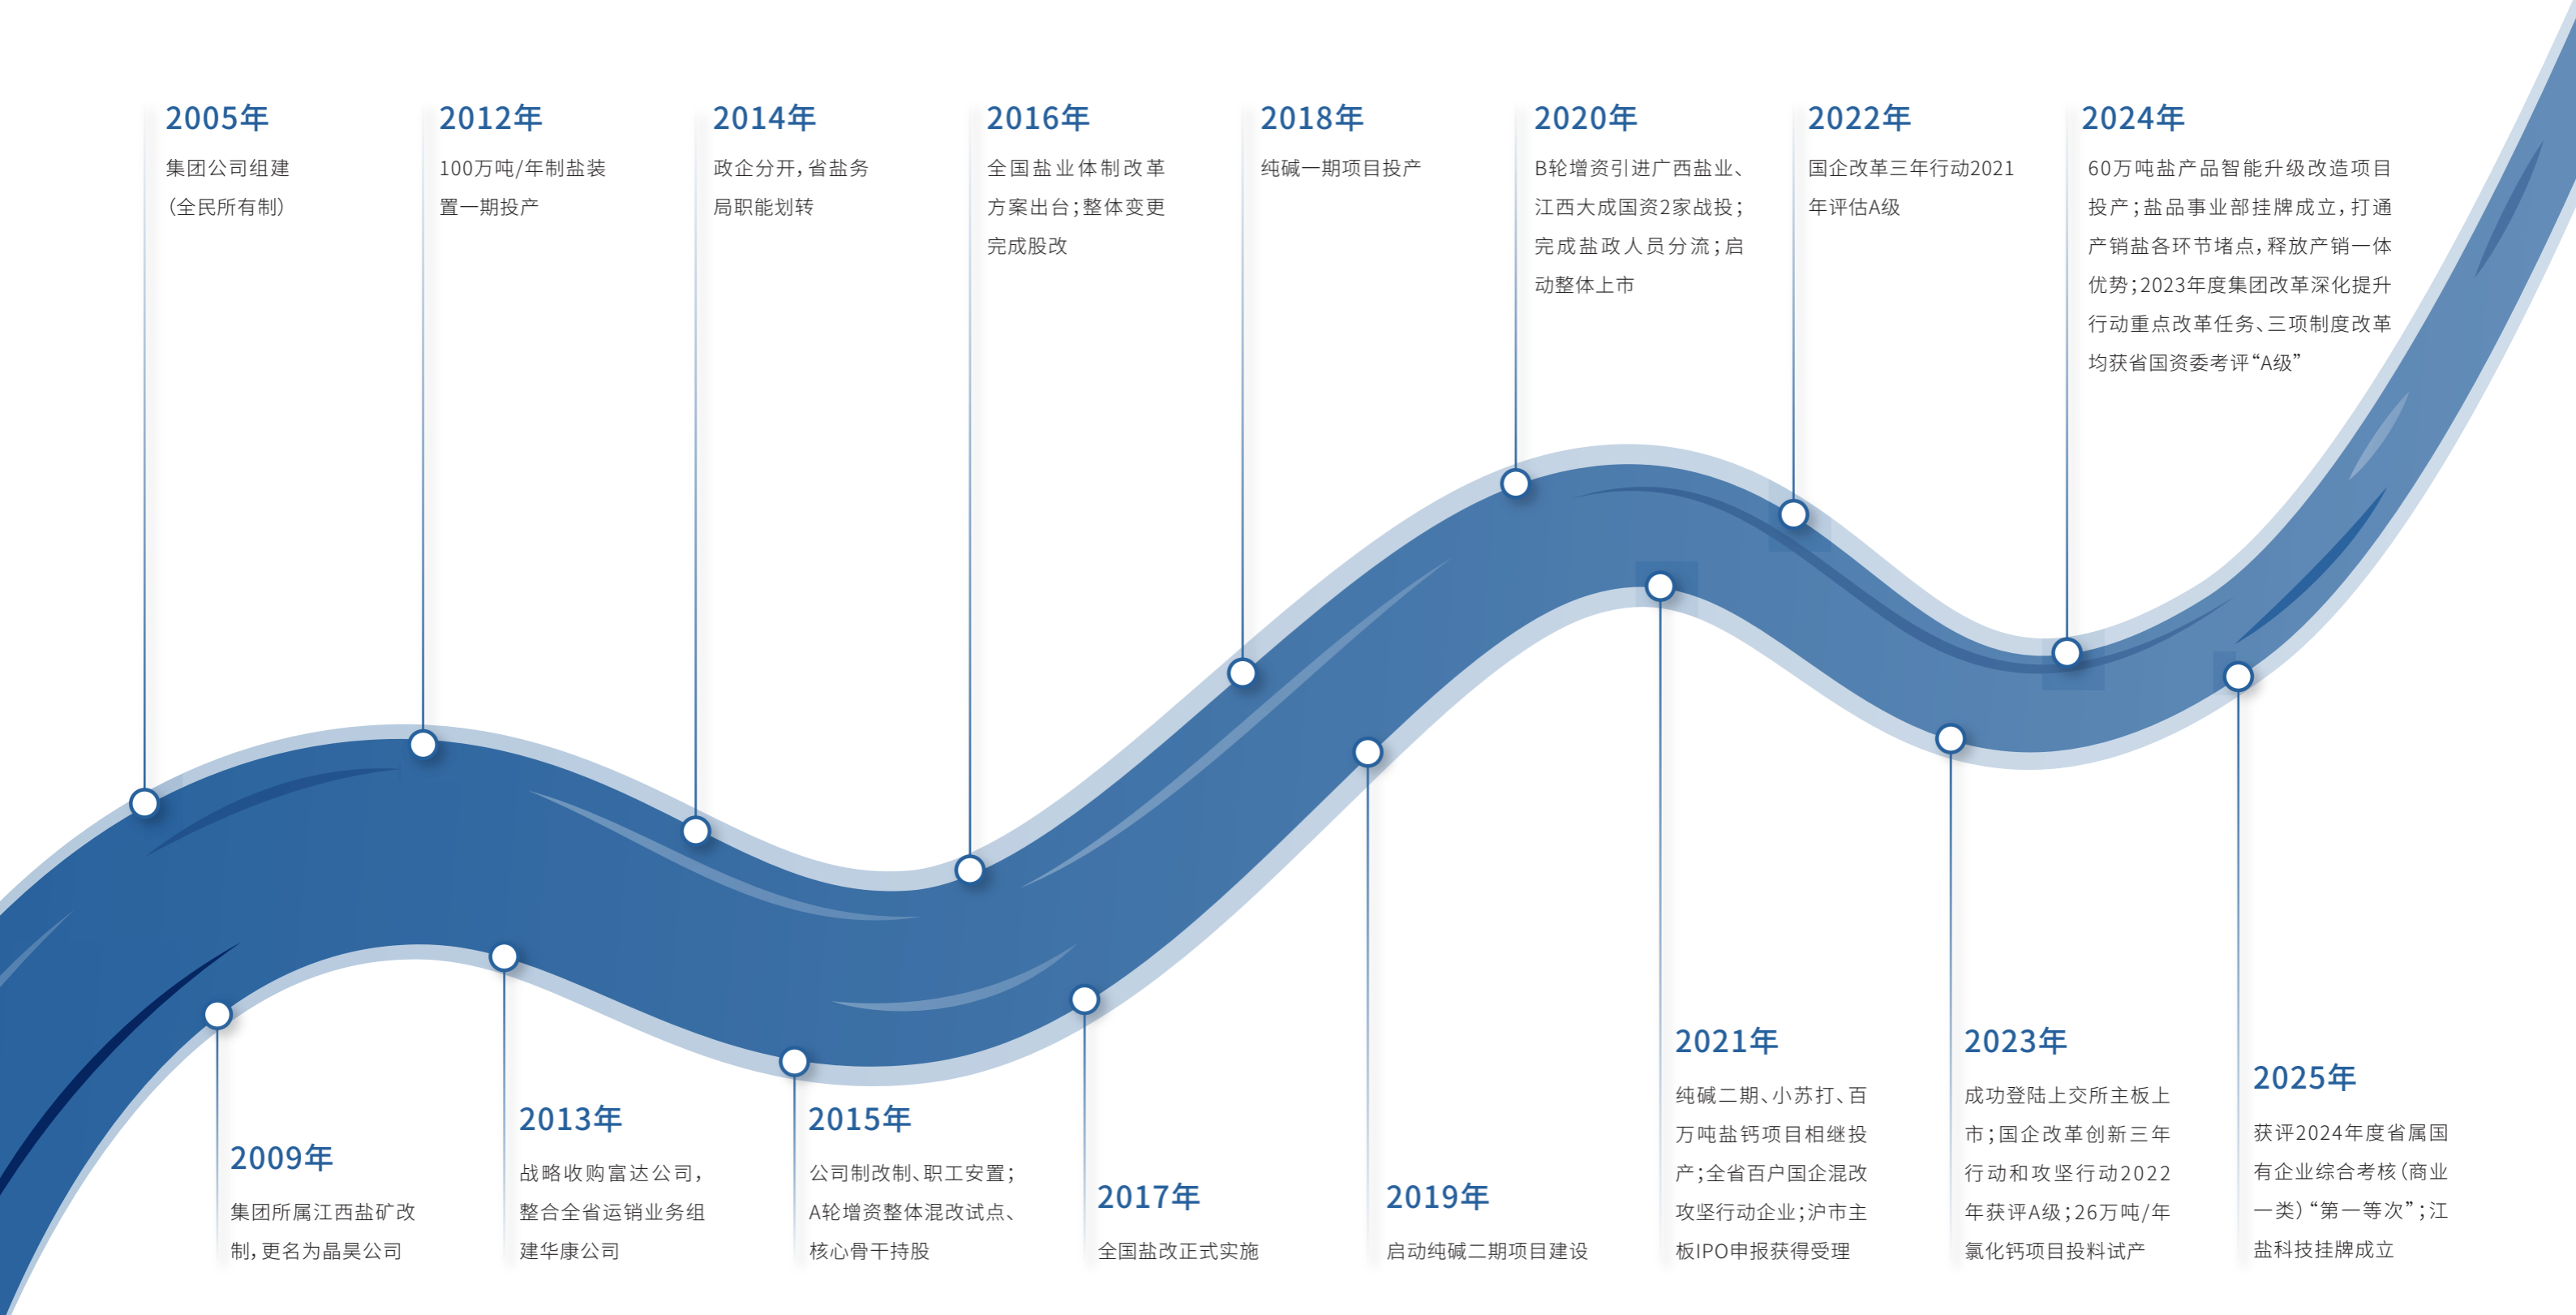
2005年
集团公司组建
(全民所有制)

2012年
100万吨/年制盐装置一期投产

2014年
政企分开,省盐务局职能划转

2016年
全国盐业体制改革方案出台;整体变更完成股改

2018年
纯碱一期项目投产

2020年
B轮增资引进广西盐业、江西大成国资2家战投;完成盐政人员分流;启动整体上市

2022年
国企改革三年行动2021年评估A级

2024年
60万吨盐产品智能升级改造项目投产;盐品事业部挂牌成立,打通产销盐各环节堵点,释放产销一体优势;2023年度集团改革深化提升行动重点改革任务、三项制度改革均获省国资委考评“A级”

2009年
集团所属江西盐矿改制,更名为晶昊公司

2013年
战略收购富达公司,整合全省运销业务组建华康公司

2015年
公司制改制、职工安置;A轮增资整体混改试点、核心骨干持股

2017年
全国盐改正式实施

2019年
启动纯碱二期项目建设

2021年
纯碱二期、小苏打、百万吨盐钙项目相继投产;全省百户国企混改攻坚行动企业;沪市主板IPO申报获得受理

2023年
成功登陆上交所主板上市;国企改革创新三年行动和攻坚行动2022年获评A级;26万吨/年氯化钙项目投料试产

2025年
获评2024年度省属国有企业综合考核(商业一类)“第一等次”;江盐科技挂牌成立